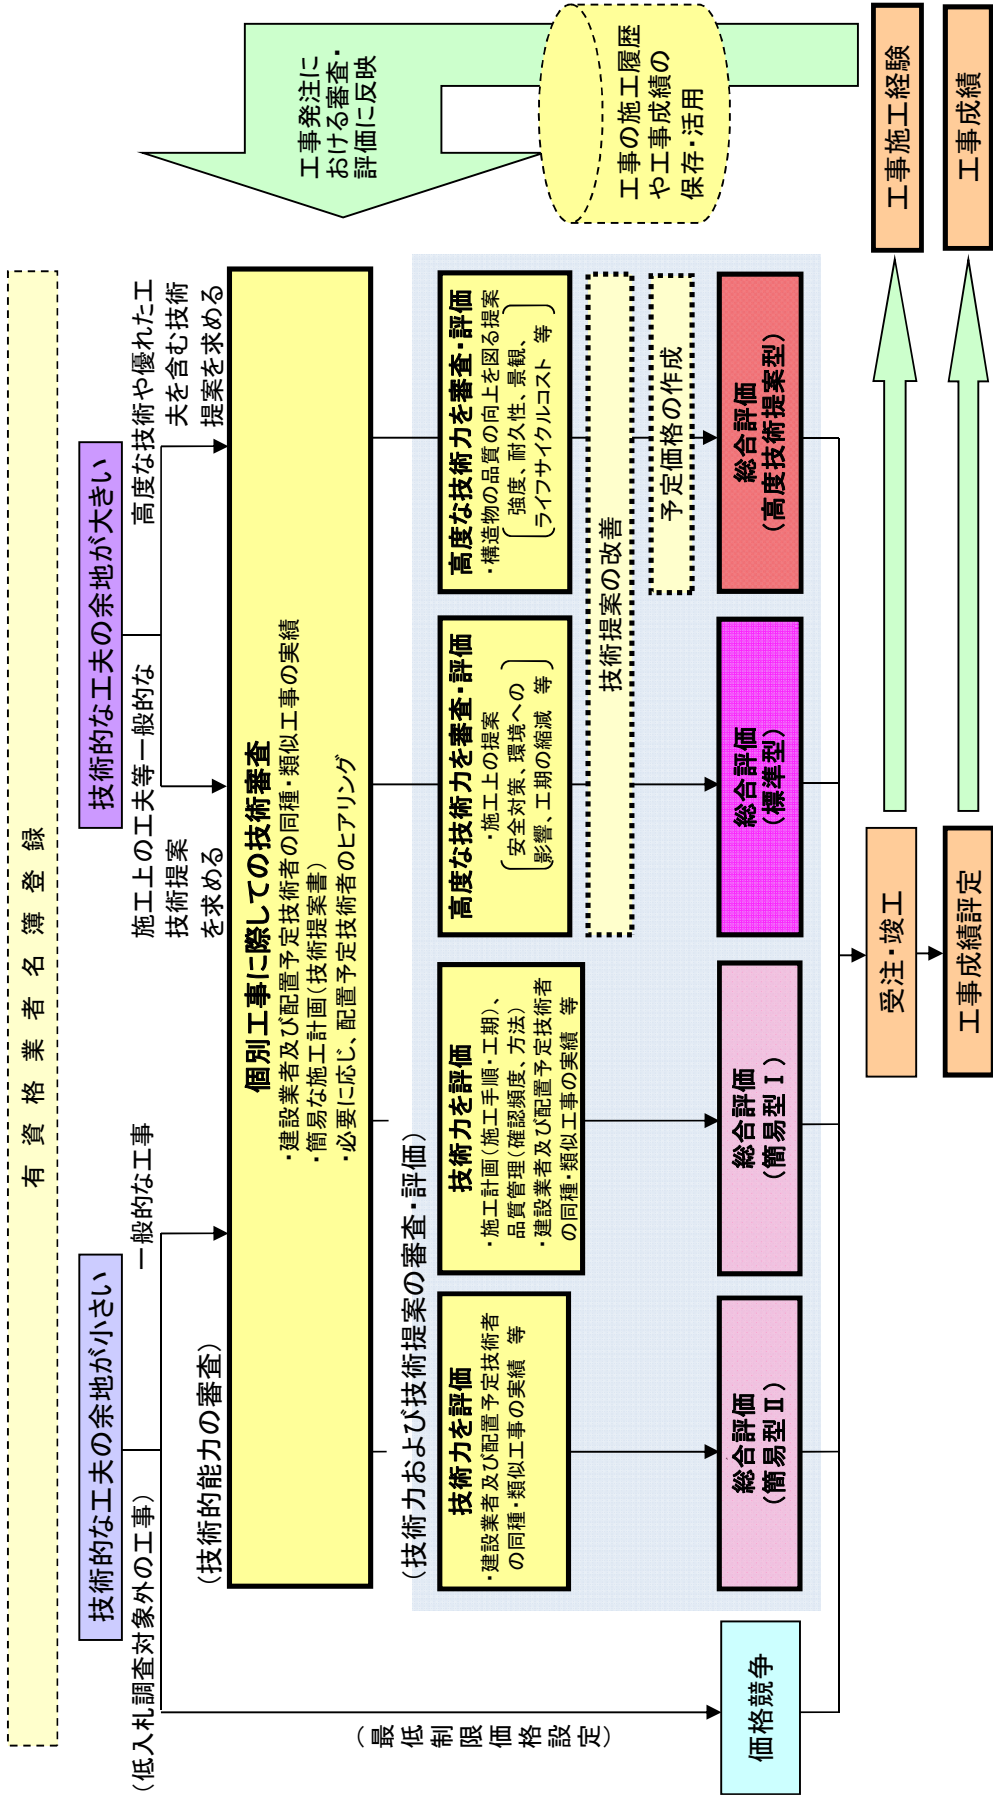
有資格業者名簿登録

技術的な工夫の余地が小さい

技術的な工夫の余地が大きい

（低入札調査対象外の工事）

一般的な工事

施工上の工夫等一般的な技術提案を求める

高度な技術や優れた工夫を含む技術提案を求める

（技術的能力の審査）

個別工事に際しての技術審査
・建設業者及び配置予定技術者の同種・類似工事の実績
・簡易な施工計画（技術提案書）
・必要に応じ、配置予定技術者のヒアリング

（最低制限価格設定）

価格競争

（技術力および技術提案の審査・評価）

技術力を評価
・建設業者及び配置予定技術者の同種・類似工事の実績 等

技術力を評価
・施工計画（施工手順・工期）、品質管理（確認頻度・方法）
・建設業者及び配置予定技術者の同種・類似工事の実績 等

高度な技術力を審査・評価
・施工上の提案
（安全対策、環境への影響、工期の縮減 等）

高度な技術力を審査・評価
・構造物の品質の向上を図る提案
（強度、耐久性、景観、ライフサイクルコスト 等）

技術提案の改善

予定価格の作成

総合評価（簡易型Ⅱ）

総合評価（簡易型Ⅰ）

総合評価（標準型）

総合評価（高度技術提案型）

受注・竣工

工事成績評定

工事施工経験

工事成績

工事の施工履歴や工事成績の保存・活用

工事発注における審査・評価に反映